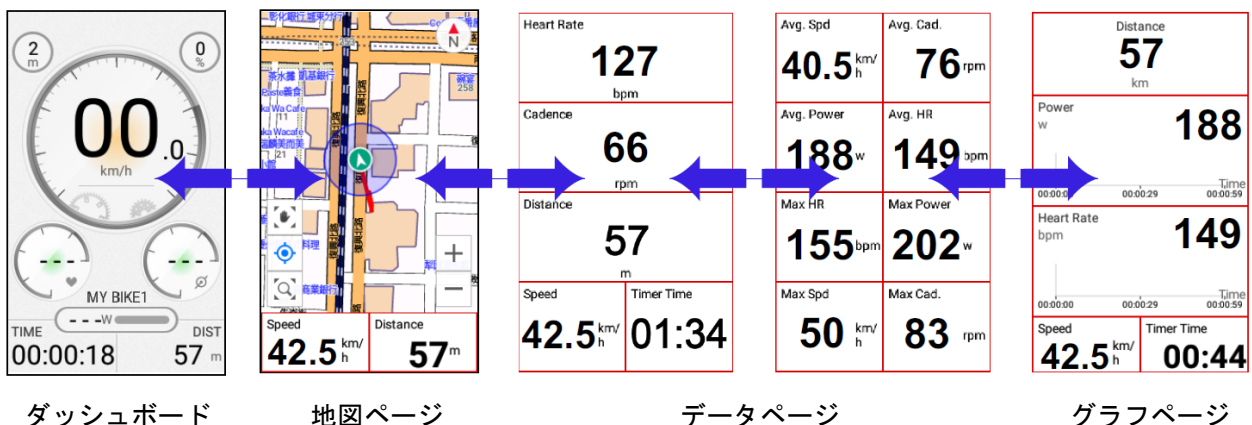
2
m
0
%
00.0
km/h
MY BIKE1
- - -W
TIME
00:00:18
DIST
57 m

N
茶水攤
訊基銀行
Wa Cafe
Barista義舍
Waka Wacafe
鏡湖美而美
料理
商業銀行
258
復興北路
Speed
42.5 km/h
Distance
57 m

Heart Rate
127
bpm
Cadence
66
rpm
Distance
57
m
Speed
42.5 km/h
Timer Time
01:34

Avg. Spd
40.5 km/h
Avg. Cad.
76 rpm
Avg. Power
188 w
Avg. HR
149 bpm
Max HR
155 bpm
Max Power
202 w
Max Spd
50 km/h
Max Cad.
83 rpm

Distance
57
km
Power
w
188
00:00:00
00:00:29
Time
00:00:59
Heart Rate
bpm
149
00:00:00
00:00:29
Time
00:00:59
Speed
42.5 km/h
Timer Time
00:44

ダッシュボード
地図ページ
データページ
グラフページ